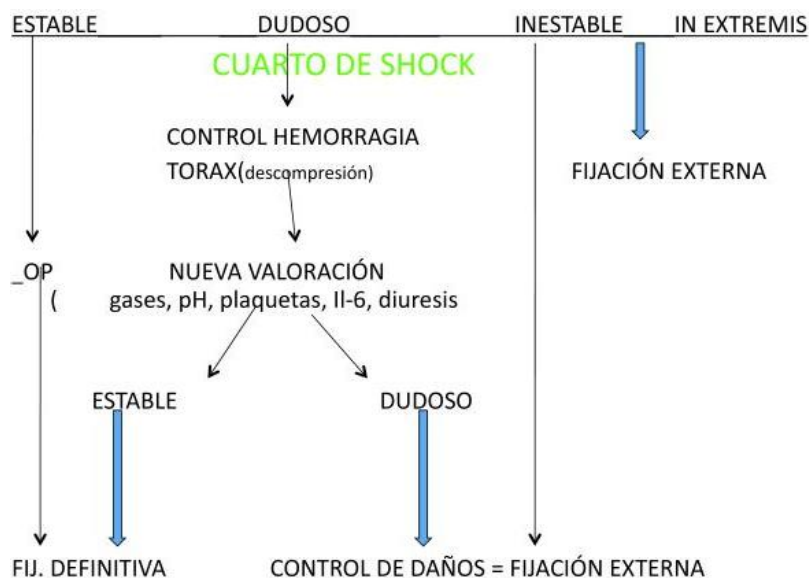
ESTABLE DUDOSO INESTABLE IN EXTREMIS

CUARTO DE SHOCK

CONTROL HEMORRAGIA
TORAX(descompresión)

FIJACIÓN EXTERNA

_OP
(

NUEVA VALORACIÓN
gases, pH, plaquetas, Il-6, diuresis

ESTABLE

DUDOSO

FIJ. DEFINITIVA

CONTROL DE DAÑOS = FIJACIÓN EXTERNA